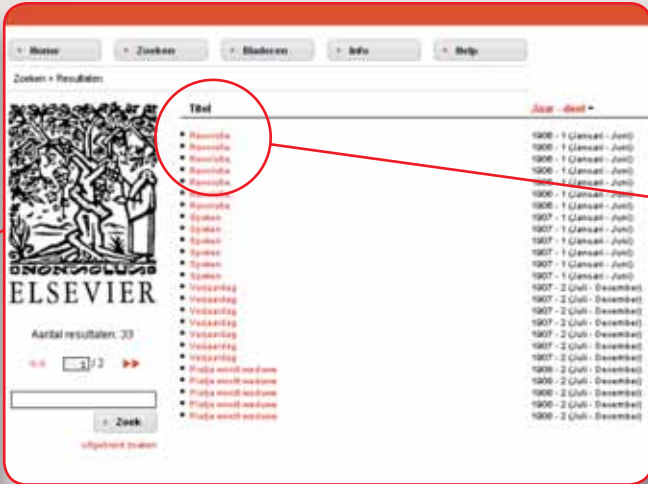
Home | Zoeken | Bladeren | Info | Help

Zoeken > Resultaten

ELSEVIER

Aantal resultaten: 33

1 / 2

Zoek

uitgebreid zoeken

| Titel | Jaar - deel |
|---|---|
| Revrolta | 1906 - 1 (Januari - Juni) |
| Revrolta | 1906 - 1 (Januari - Juni) |
| Revrolta | 1906 - 1 (Januari - Juni) |
| Revrolta | 1906 - 1 (Januari - Juni) |
| Revrolta | 1906 - 1 (Januari - Juni) |
| Revrolta | 1906 - 1 (Januari - Juni) |
| Revrolta | 1906 - 1 (Januari - Juni) |
| Spoken | 1907 - 1 (Januari - Juni) |
| Spoken | 1907 - 1 (Januari - Juni) |
| Spoken | 1907 - 1 (Januari - Juni) |
| Spoken | 1907 - 1 (Januari - Juni) |
| Spoken | 1907 - 1 (Januari - Juni) |
| Spoken | 1907 - 1 (Januari - Juni) |
| Spoken | 1907 - 1 (Januari - Juni) |
| Verjaardag | 1907 - 2 (Juli - December) |
| Verjaardag | 1907 - 2 (Juli - December) |
| Verjaardag | 1907 - 2 (Juli - December) |
| Verjaardag | 1907 - 2 (Juli - December) |
| Verjaardag | 1907 - 2 (Juli - December) |
| Verjaardag | 1907 - 2 (Juli - December) |
| Verjaardag | 1907 - 2 (Juli - December) |
| Pietje wordt weduwe | 1908 - 2 (Juli - December) |
| Pietje wordt weduwe | 1908 - 2 (Juli - December) |
| Pietje wordt weduwe | 1908 - 2 (Juli - December) |
| Pietje wordt weduwe | 1908 - 2 (Juli - December) |
| Pietje wordt weduwe | 1908 - 2 (Juli - December) |